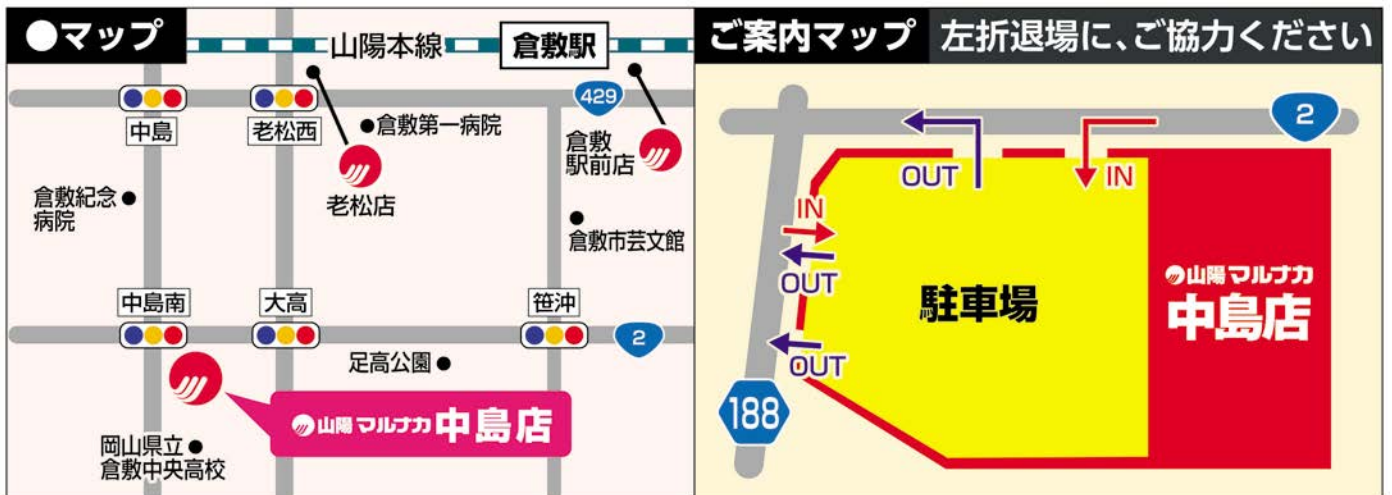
●マップ

山陽本線

倉敷駅

429

中島

老松西

●倉敷第一病院

倉敷駅前店

老松店

倉敷紀念●病院

●倉敷市芸文館

中島南

大高

笹沖

2

足高公園●

山陽マルナカ 中島店

岡山県立●倉敷中央高校

ご案内マップ 左折退場に、ご協力ください

2

OUT

IN

IN

OUT

駐車場

山陽マルナカ

中島店

OUT

188